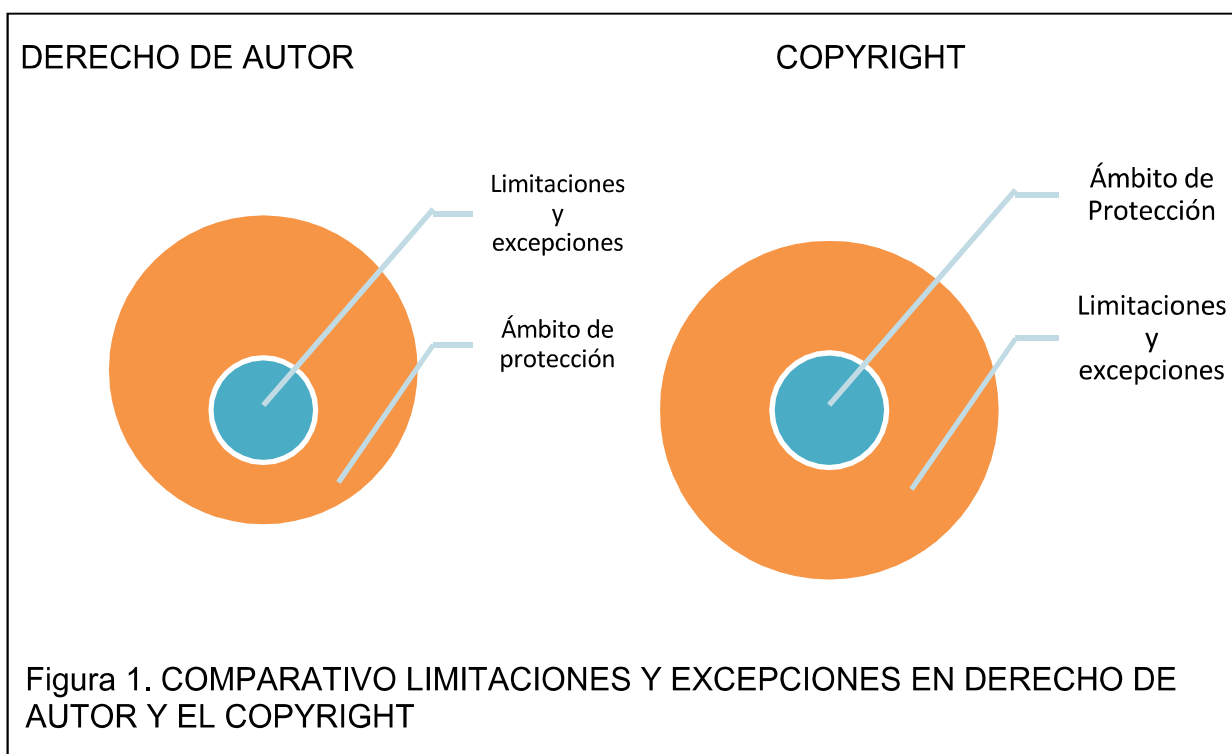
DERECHO DE AUTOR

COPYRIGHT

Limitaciones y excepciones

Ámbito de protección

Ámbito de Protección

Limitaciones y excepciones

Figura 1. COMPARATIVO LIMITACIONES Y EXCEPCIONES EN DERECHO DE AUTOR Y EL COPYRIGHT